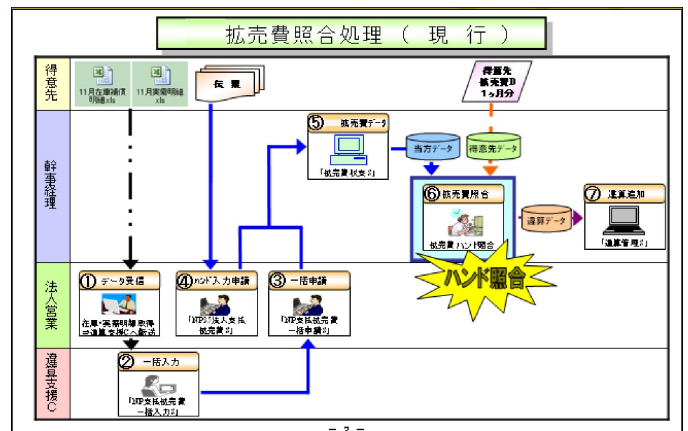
拡売費照合処理（　現　行　）

得意先

11月在庫補償明細.xls

11月実績明細.xls

伝票

得意先拡売費D 1ヶ月分

幹事経理

⑤ 拡売費データ

「拡売費伝票」

当方データ

得意先データ

⑥ 拡売費照合

拡売費ハンド照合

ハンド照合

遅算データ

⑦ 遅算通知

「遅算管理」

法人営業

① データ受信

在庫・実績明細表を遅算支援Cへ転送

④ ハンド入力申請

「ＪＴＰ法人支払拡売費」

③ 一括申請

「ＪＴＰ支払拡売費一括申請」

遅算支援C

② 一括入力

「ＪＴＰ支払拡売費一括入力」

- 2 -